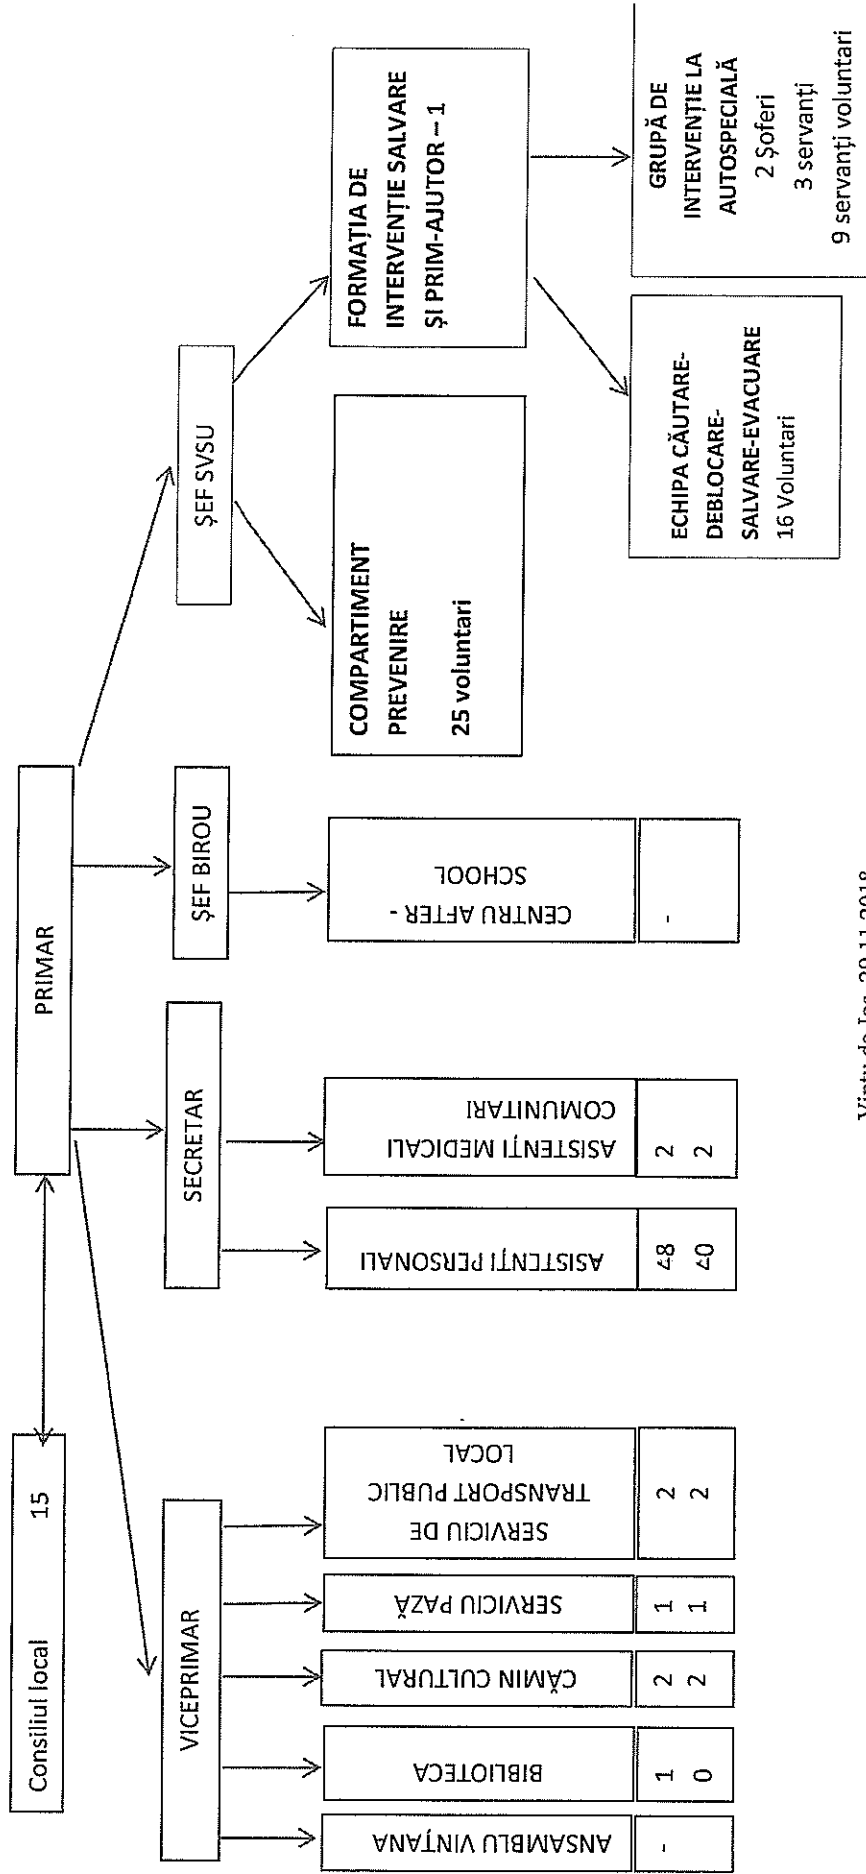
Consiliul local 15

PRIMAR

VICEPRIMAR

SECRETAR

ŞEF BIROU

ŞEF SVSU

ANSAMBLU VINTANA
-

BIBLIOTECA
1
0

CĂMIN CULTURAL
2
2

SERVICIU PAZĂ
1
1

SERVICIU DE TRANSPORT PUBLIC LOCAL
2
2

ASISTENŢI PERSONALI
48
40

ASISTENŢI MEDICALI COMUNITARI
2
2

CENTRU AFTER - SCHOOL
-

COMPARTIMENT PREVENIRE
25 voluntari

FORMAŢIA DE INTERVENŢIE SALVARE ŞI PRIM-AJUTOR – 1

ECHIPA CĂUTARE-DEBLOCARE-SALVARE-EVACUARE
16 Voluntari

GRUPĂ DE INTERVENŢIE LA AUTOSPECIALĂ
2 Şoferi
3 servanţi
9 servanţi voluntari

Vintu de Jos, 20.11.2018